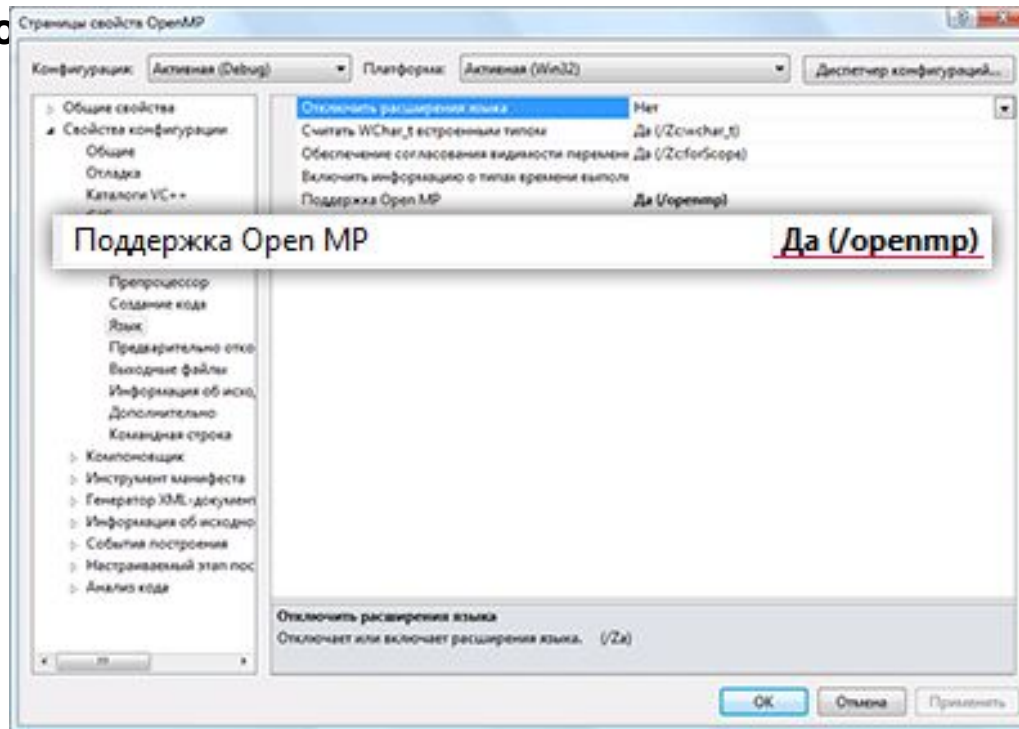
Страницы свойств OpenMP

Конфигурация: Активная (Debug)
Платформа: Активная (Win32)
Диспетчер конфигураций...

Общие свойства
Свойства конфигурации
Общие
Отладка
Каталоги VC++
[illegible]
Препроцессор
Создание кода
Язык
Предварительно отко
Выходные файлы
Информация об исхо,
Дополнительно
Командная строка
Компоновщик
Инструмент манифеста
Генератор XML-документ
Информация об исходно
События построения
Настраиваемый этап пос
Анализ кода

| | |
|---|---|
| Отключить расширения языка | Нет |
| Считать WChar_t встроенным типом | Да (/Zc:wchar_t) |
| Обеспечение согласования видимости перемен | Да (/Zc:forScope) |
| Включить информацию о типах времени выполн | |
| Поддержка Open MP | Да (/openmp) |

Поддержка Open MP Да (/openmp)

Отключить расширения языка
Отключает или включает расширения языка. (/Za)

OK
Отмена
Применить